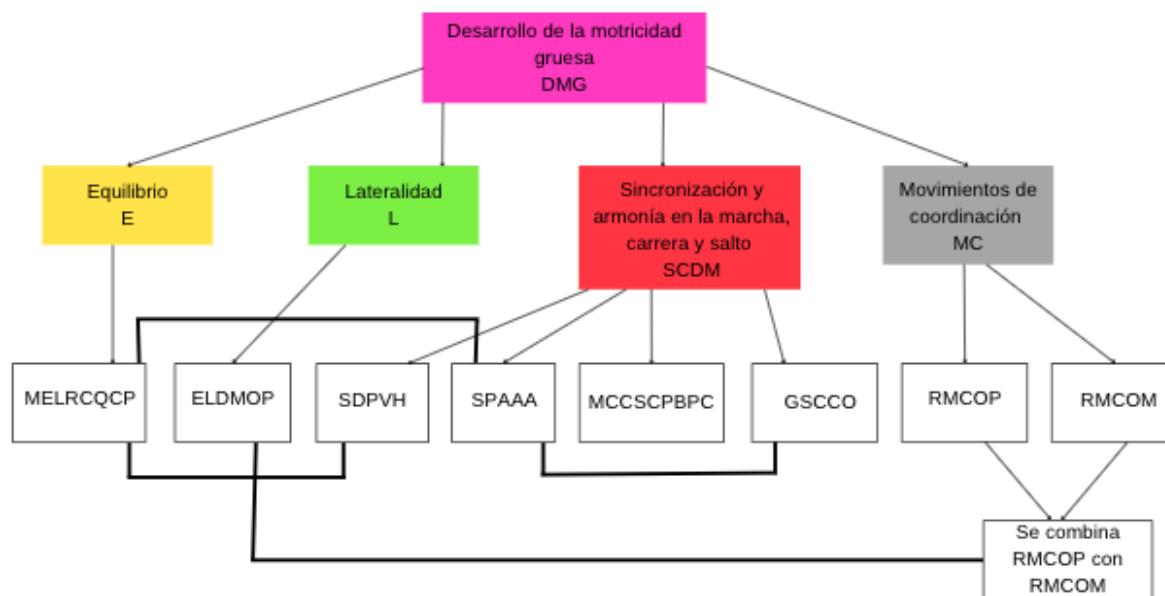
Desarrollo de la motricidad gruesa
DMG

Equilibrio
E

Lateralidad
L

Sincronización y armonía en la marcha, carrera y salto
SCDM

Movimientos de coordinación
MC

MELRCQCP

ELDMOP

SDPVH

SPAAA

MCCSCPBPC

GSCCO

RMCOP

RMCOM

Se combina RMCOP con RMCOM